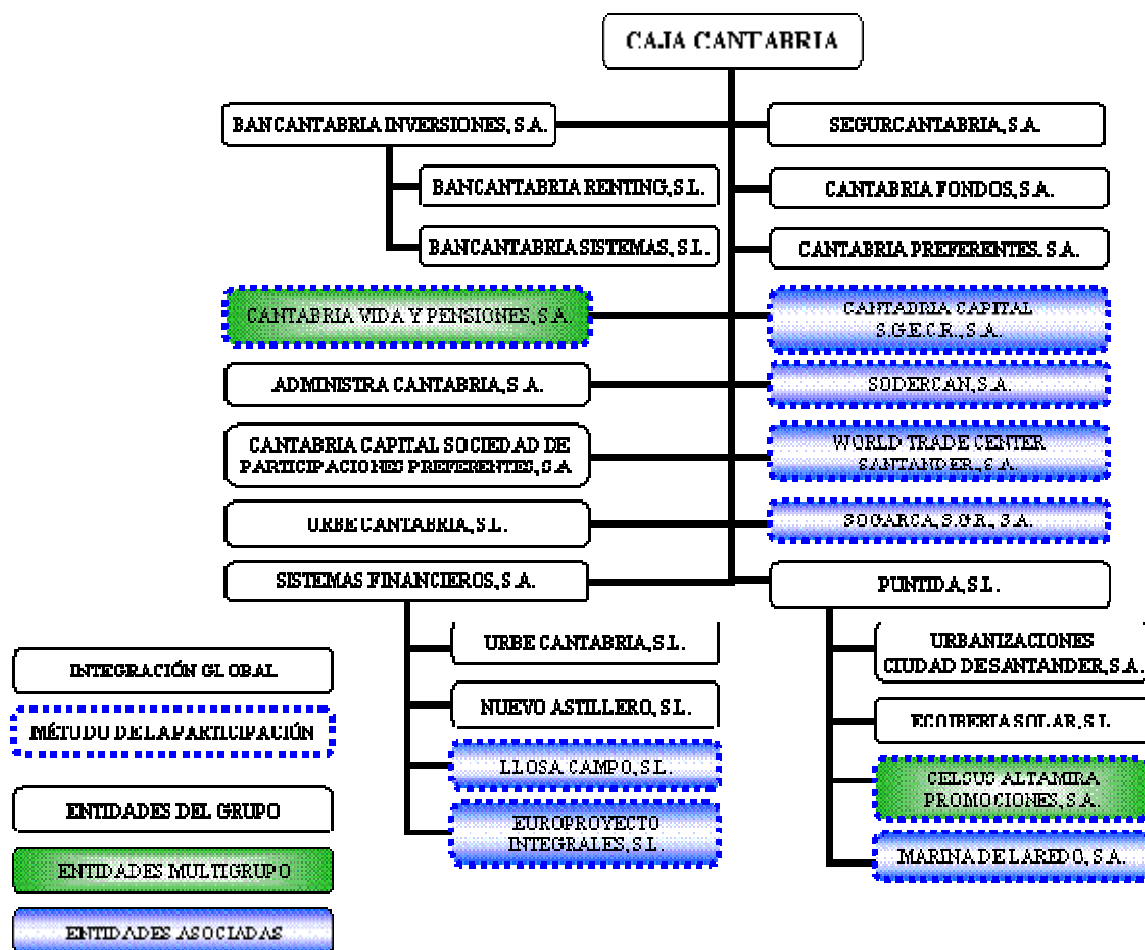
CAJA CANTABRIA

BANCANTABRIA INVERSIONES, S.A.

BANCANTABRIA RENTING, S.L.

BANCANTABRIA SISTEMAS, S.L.

SEGURCANTABRIA, S.A.

CANTABRIA FONDOS, S.A.

CANTABRIA PREFERENTES, S.A.

CANTABRIA VIDA Y PENSIONES, S.A.

CANTABRIA CAPITAL S.G.E.C.R., S.A.

ADMINISTRA CANTABRIA, S.A.

SODERCAN, S.A.

CANTABRIA CAPITAL SOCIEDAD DE PARTICIPACIONES PREFERENTES, S.A

WORLD TRADE CENTER SANTANDER, S.A.

URBE CANTABRIA, S.L.

SOGARCA, S.G.R., S.A.

SISTEMAS FINANCIEROS, S.A.

PUNTIDA, S.L.

URBE CANTABRIA, S.L.

NUEVO ASTILLERO, S.L.

LLOSA CAMPO, S.L.

EUROPROYECTO INTEGRALES, S.L.

URBANIZACIONES CIUDAD DE SANTANDER, S.A.

ECOIBERIA SOLAR, S.L.

CELSUS ALTAMIRA PROMOCIONES, S.A.

MARINA DE LAREDO, S.A.

INTEGRACIÓN GLOBAL

MÉTODO DE LA PARTICIPACIÓN

ENTIDADES DEL GRUPO

ENTIDADES MULTIGRUPO

ENTIDADES ASOCIADAS